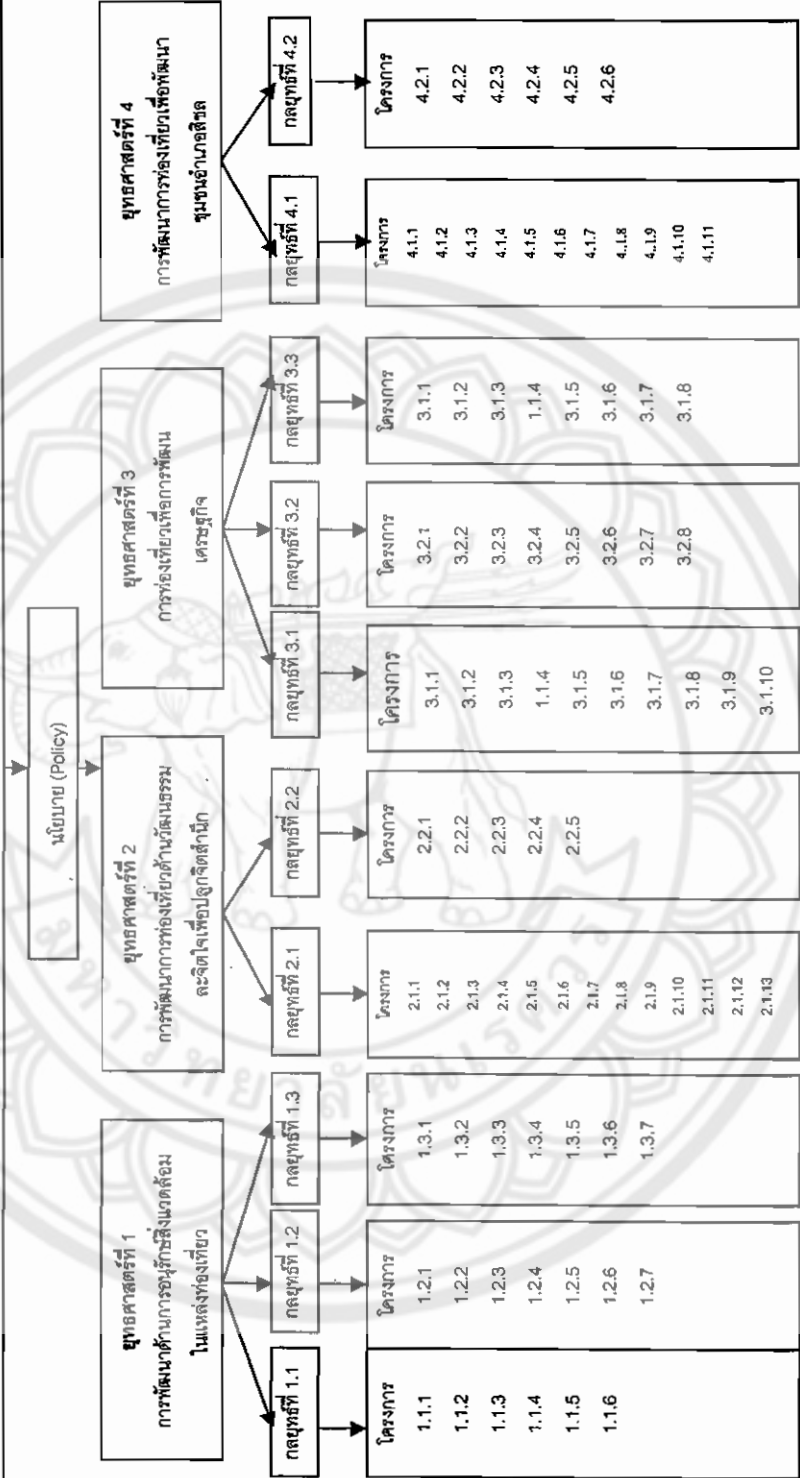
นโยบาย (Policy)

ยุทธศาสตร์ที่ 1
การพัฒนาด้านการอนุรักษ์สิ่งแวดล้อม ในแหล่งท่องเที่ยว

กลยุทธ์ที่ 1.1
โครงการ
1.1.1
1.1.2
1.1.3
1.1.4
1.1.5
1.1.6

กลยุทธ์ที่ 1.2
โครงการ
1.2.1
1.2.2
1.2.3
1.2.4
1.2.5
1.2.6
1.2.7

กลยุทธ์ที่ 1.3
โครงการ
1.3.1
1.3.2
1.3.3
1.3.4
1.3.5
1.3.6
1.3.7

ยุทธศาสตร์ที่ 2
การพัฒนาการท่องเที่ยวด้านวัฒนธรรม ละจิตใจเพื่อปลูกจิตสำนึก

กลยุทธ์ที่ 2.1
โครงการ
2.1.1
2.1.2
2.1.3
2.1.4
2.1.5
2.1.6
2.1.7
2.1.8
2.1.9
2.1.10
2.1.11
2.1.12
2.1.13

กลยุทธ์ที่ 2.2
โครงการ
2.2.1
2.2.2
2.2.3
2.2.4
2.2.5

ยุทธศาสตร์ที่ 3
การท่องเที่ยวเพื่อการพัฒนา เศรษฐกิจ

กลยุทธ์ที่ 3.1
โครงการ
3.1.1
3.1.2
3.1.3
1.1.4
3.1.5
3.1.6
3.1.7
3.1.8
3.1.9
3.1.10

กลยุทธ์ที่ 3.2
โครงการ
3.2.1
3.2.2
3.2.3
3.2.4
3.2.5
3.2.6
3.2.7
3.2.8

กลยุทธ์ที่ 3.3
โครงการ
3.1.1
3.1.2
3.1.3
1.1.4
3.1.5
3.1.6
3.1.7
3.1.8

ยุทธศาสตร์ที่ 4
การพัฒนาการท่องเที่ยวเพื่อพัฒนา ชุมชนอำนาจศิลป

กลยุทธ์ที่ 4.1
โครงการ
4.1.1
4.1.2
4.1.3
4.1.4
4.1.5
4.1.6
4.1.7
4..1.8
4..1.9
4.1.10
4.1.11

กลยุทธ์ที่ 4.2
โครงการ
4.2.1
4.2.2
4.2.3
4.2.4
4.2.5
4.2.6